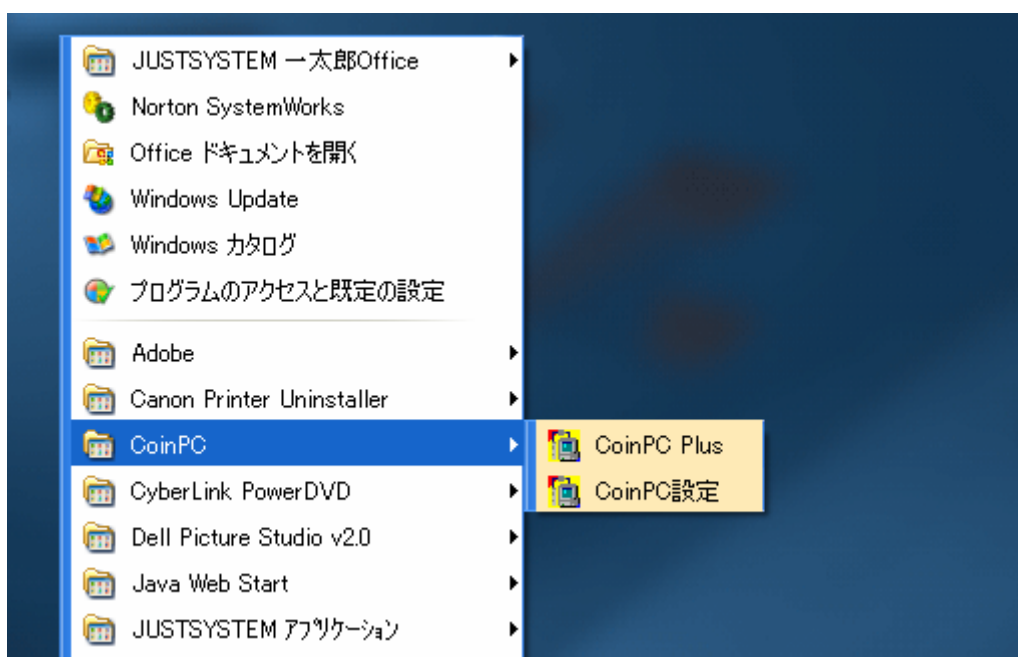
JUSTSYSTEM 一太郎Office
Norton SystemWorks
Office ドキュメントを開く
Windows Update
Windows カタログ
プログラムのアクセスと既定の設定
Adobe
Canon Printer Uninstaller
CoinPC
CoinPC Plus
CoinPC設定
CyberLink PowerDVD
Dell Picture Studio v2.0
Java Web Start
JUSTSYSTEM アプリケーション